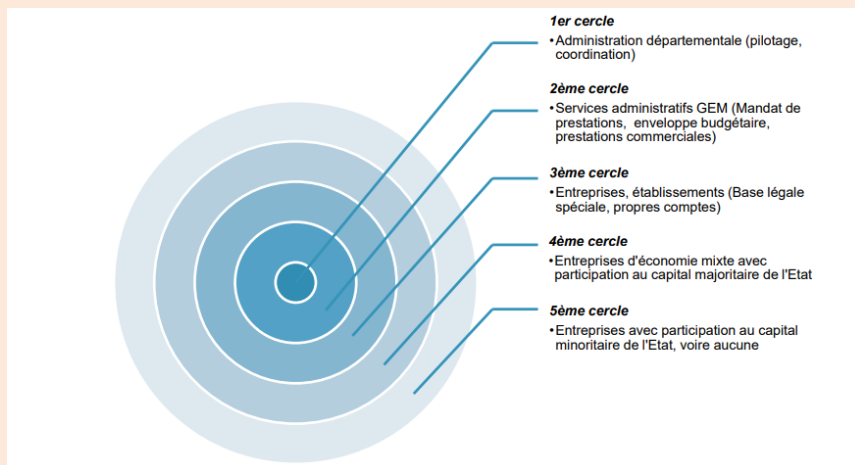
1er cercle
•Administration départementale (pilotage, coordination)

2ème cercle
•Services administratifs GEM (Mandat de prestations, enveloppe budgétaire, prestations commerciales)

3ème cercle
•Entreprises, établissements (Base légale spéciale, propres comptes)

4ème cercle
•Entreprises d'économie mixte avec participation au capital majoritaire de l'Etat

5ème cercle
•Entreprises avec participation au capital minoritaire de l'Etat, voire aucune